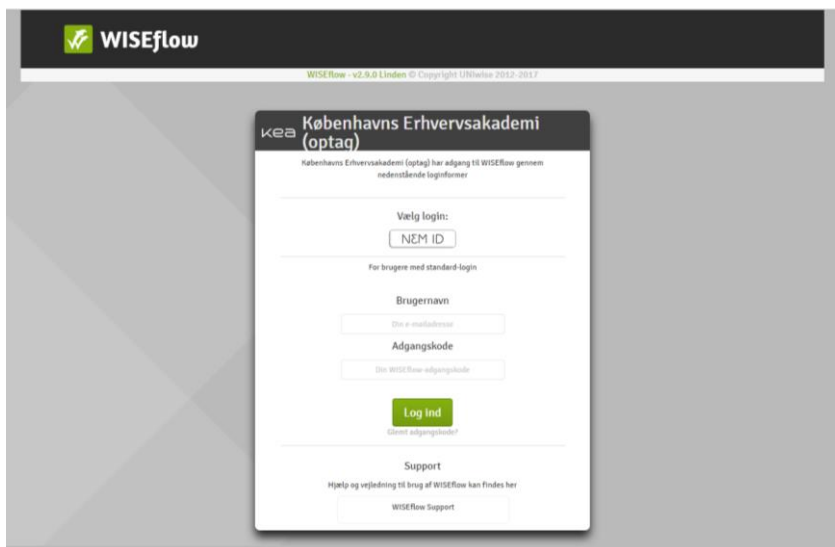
WISEflow

WISEflow - v2.9.0 Linden © Copyright UNIwise 2012-2017

kea Københavns Erhvervsakademi (optag)

Københavns Erhvervsakademi (optag) har adgang til WISEflow gennem nedenstående loginformer

Vælg login:

NEM ID

For brugere med standard-login

Brugernavn

Din e-mailadresse

Adgangskode

Din WISEflow-adgangskode

Log ind

Glemt adgangskode?

Support

Hjælp og vejledning til brug af WISEflow kan findes her

WISEflow Support